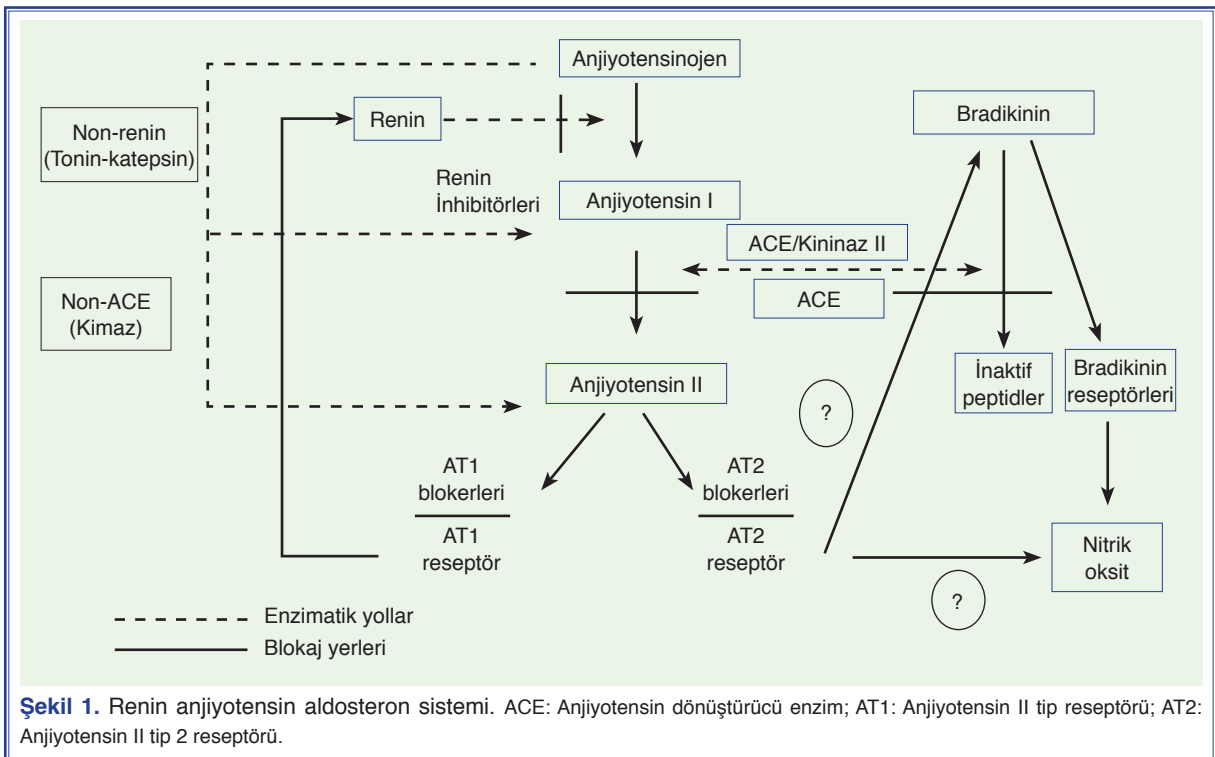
Anjiyotensinojen

Non-renin (Tonin-katepsin)

Renin

Renin İnhibitörleri

Anjiyotensin I

Bradikinin

ACE/Kininaz II

ACE

Non-ACE (Kimaz)

Anjiyotensin II

?

İnaktif peptidler

Bradikinin reseptörleri

AT1 blokerleri

AT1 reseptör

AT2 blokerleri

AT2 reseptör

Nitrik oksit

?

Enzimatik yollar

Blokaj yerleri

Şekil 1. Renin anjiyotensin aldosteron sistemi. ACE: Anjiyotensin dönüştürücü enzim; AT1: Anjiyotensin II tip reseptörü; AT2: Anjiyotensin II tip 2 reseptörü.